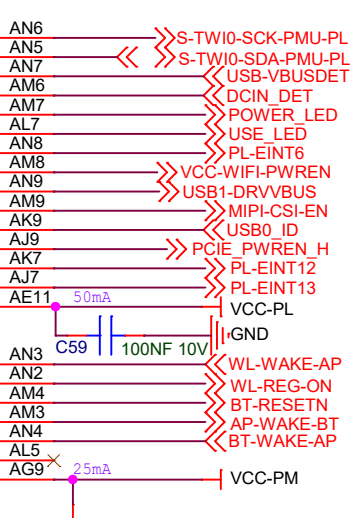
AN6
AN5
AN7
AM6
AM7
AL7
AN8
AM8
AN9
AM9
AK9
AJ9
AK7
AJ7
AE11
S-TWI0-SCK-PMU-PL
S-TWI0-SDA-PMU-PL
USB-VBUSDET
DCIN_DET
POWER_LED
USE_LED
PL-EINT6
VCC-WIFI-PWREN
USB1-DRVVBUS
MIPI-CSI-EN
USB0_ID
PCIE_PWREN_H
PL-EINT12
PL-EINT13
50mA
VCC-PL
GND
C59
100NF 10V
AN3
AN2
AM4
AM3
AN4
AL5
AG9
WL-WAKE-AP
WL-REG-ON
BT-RESETN
AP-WAKE-BT
BT-WAKE-AP
25mA
VCC-PM